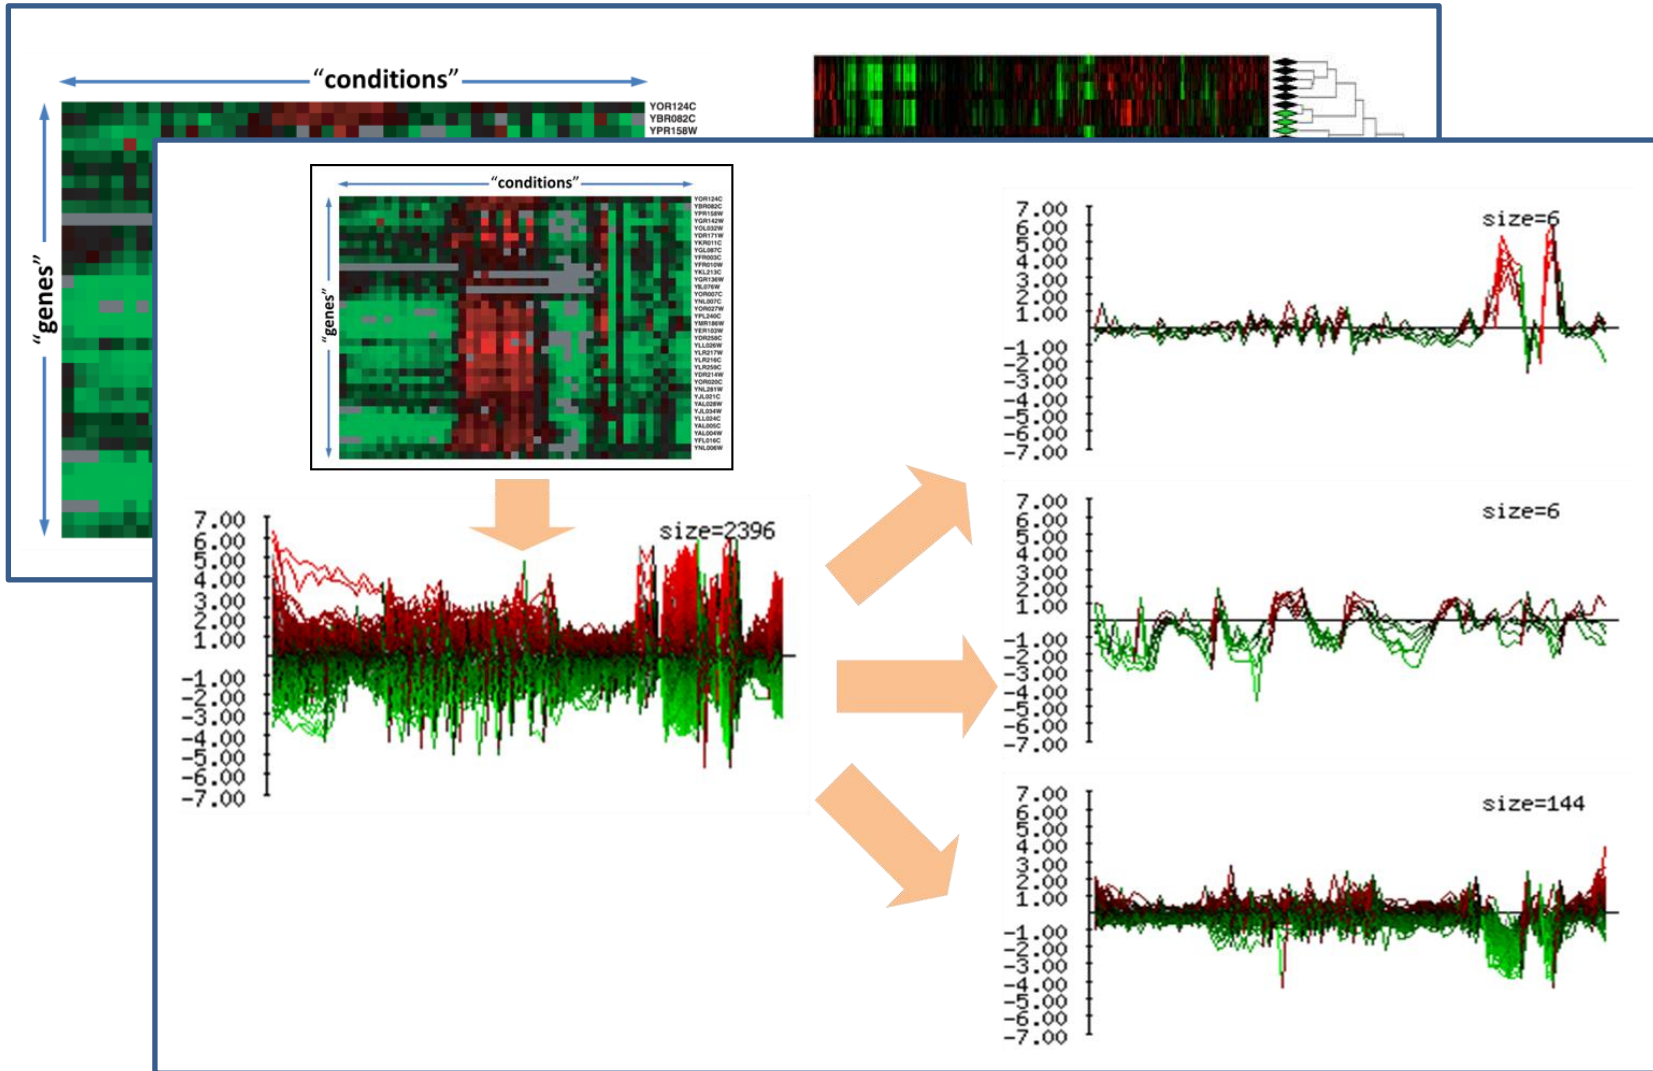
"conditions"

"genes"

YOR124C
YBR082C
YPR158W

"conditions"

"genes"

YOR124C
YBR082C
YPR158W
YGR142W
YOL032W
YDR171W
YKR011C
YGL087C
YFR003C
YFR010W
YKL213C
YGR136W
YBL076W
YOR007C
YNL007C
YOR027W
YFL240C
YMR186W
YER103W
YOR258C
YLL026W
YLR217W
YLR216C
YLR259C
YDR214W
YOR020C
YNL281W
YJL021C
YAL028W
YJL034W
YLL024C
YAL005C
YAL004W
YFL016C
YNL006W

7.00
6.00
5.00
4.00
3.00
2.00
1.00
-1.00
-2.00
-3.00
-4.00
-5.00
-6.00
-7.00
size=2396

7.00
6.00
5.00
4.00
3.00
2.00
1.00
-1.00
-2.00
-3.00
-4.00
-5.00
-6.00
-7.00
size=6

7.00
6.00
5.00
4.00
3.00
2.00
1.00
-1.00
-2.00
-3.00
-4.00
-5.00
-6.00
-7.00
size=6

7.00
6.00
5.00
4.00
3.00
2.00
1.00
-1.00
-2.00
-3.00
-4.00
-5.00
-6.00
-7.00
size=144